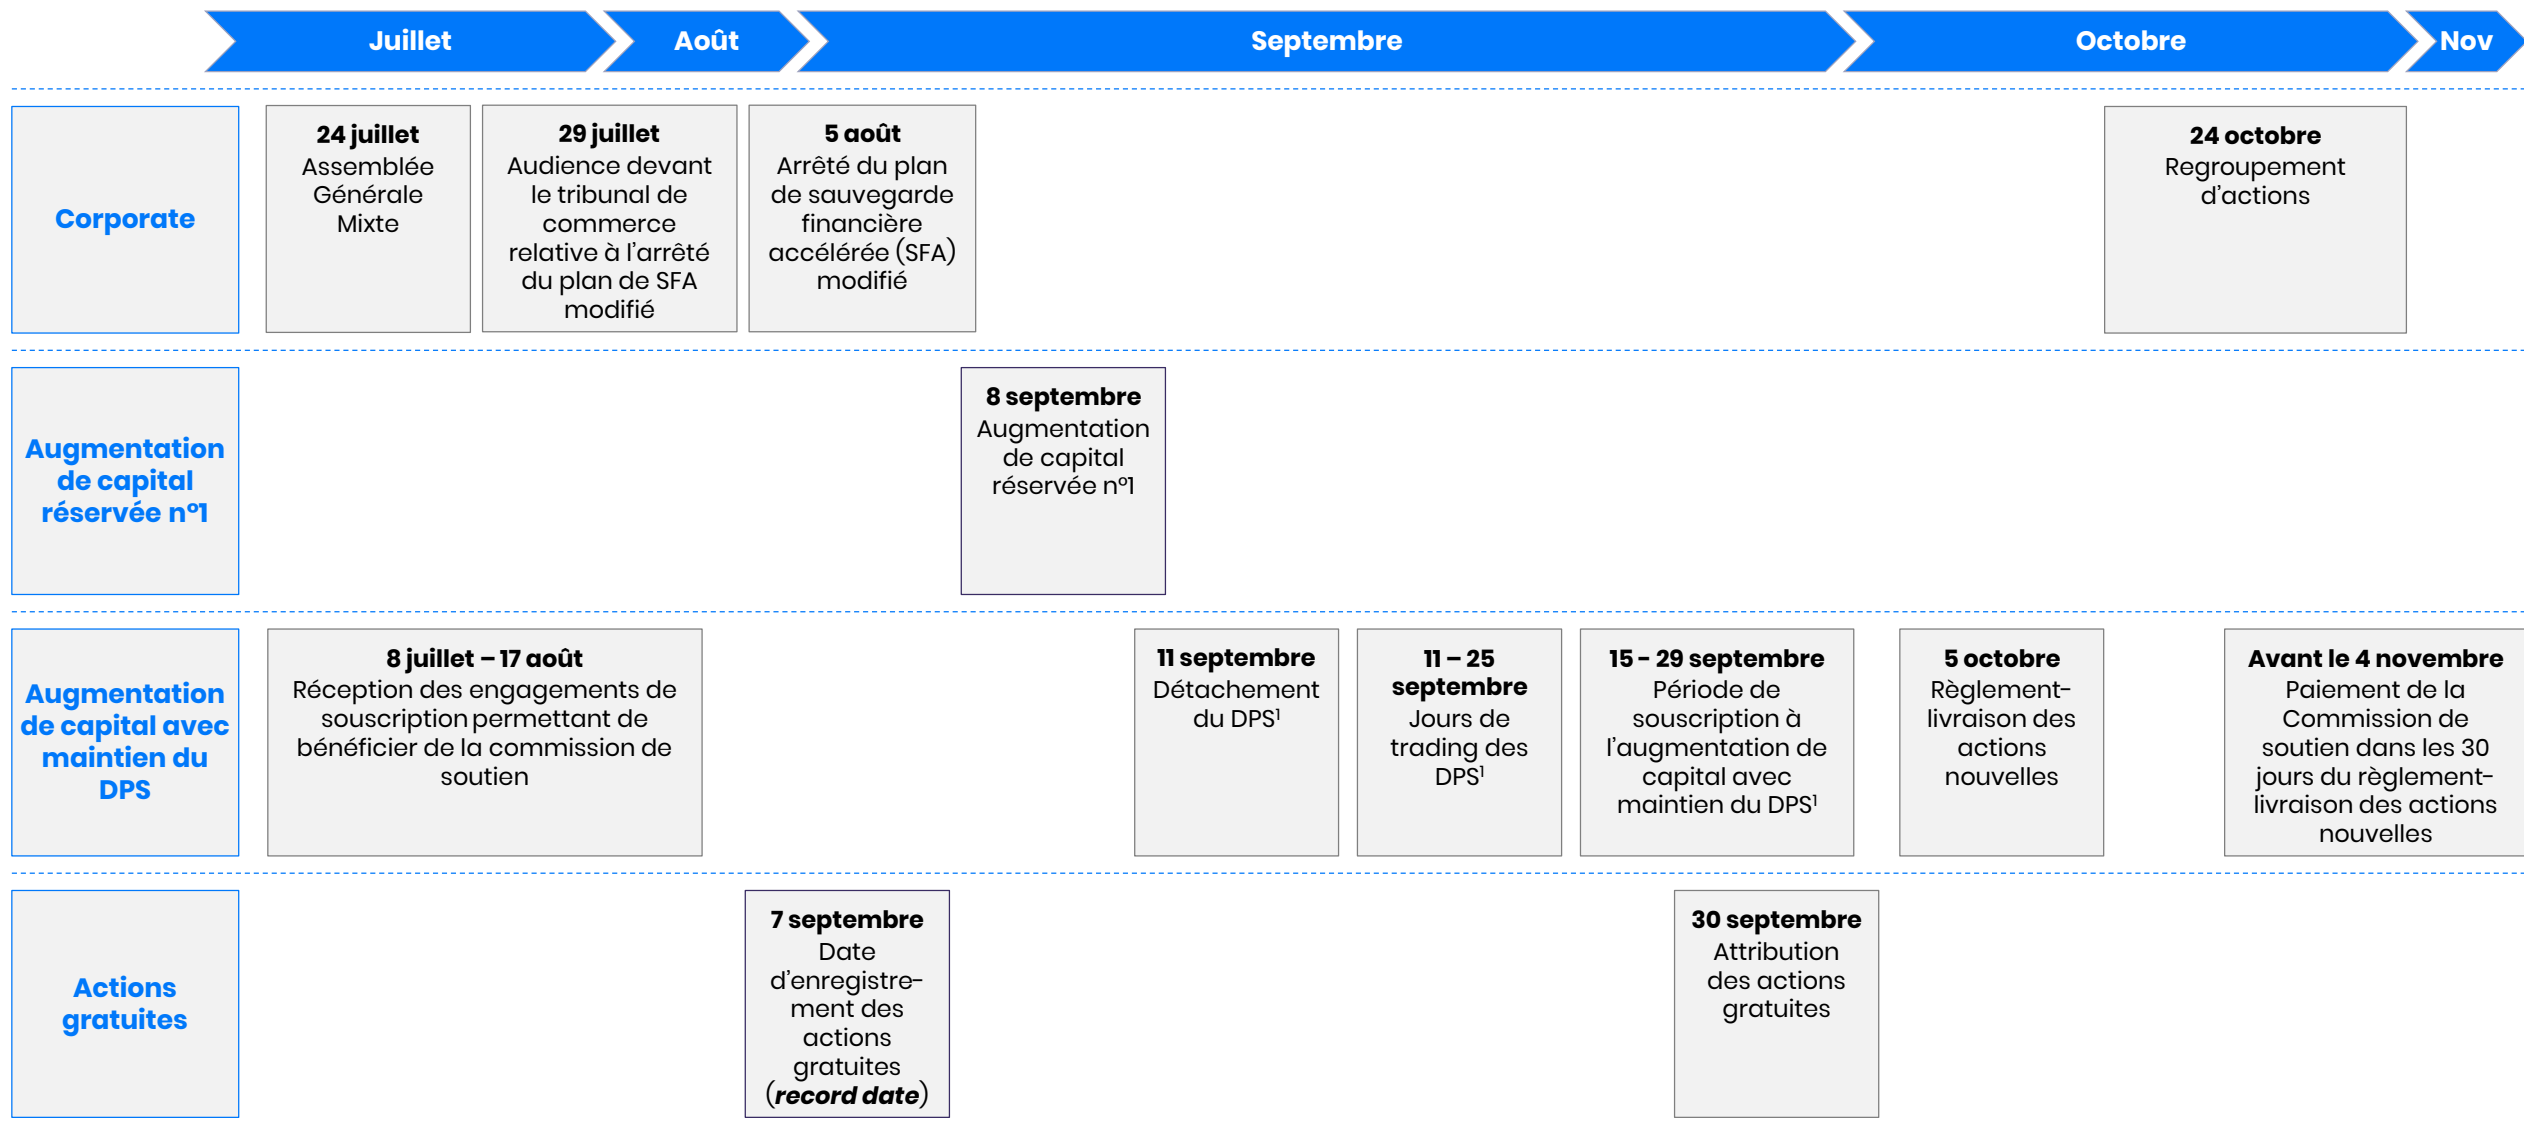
Juillet | Août | Septembre | Octobre | Nov

Corporate

**24 juillet**
Assemblée Générale Mixte

**29 juillet**
Audience devant le tribunal de commerce relative à l'arrêté du plan de SFA modifié

**5 août**
Arrêté du plan de sauvegarde financière accélérée (SFA) modifié

**24 octobre**
Regroupement d'actions

Augmentation de capital réservée n°1

**8 septembre**
Augmentation de capital réservée n°1

Augmentation de capital avec maintien du DPS

**8 juillet – 17 août**
Réception des engagements de souscription permettant de bénéficier de la commission de soutien

**11 septembre**
Détachement du DPS$^1$

**11 – 25 septembre**
Jours de trading des DPS$^1$

**15 - 29 septembre**
Période de souscription à l'augmentation de capital avec maintien du DPS$^1$

**5 octobre**
Règlement-livraison des actions nouvelles

**Avant le 4 novembre**
Paiement de la Commission de soutien dans les 30 jours du règlement-livraison des actions nouvelles

Actions gratuites

**7 septembre**
Date d'enregistrement des actions gratuites (***record date***)

**30 septembre**
Attribution des actions gratuites